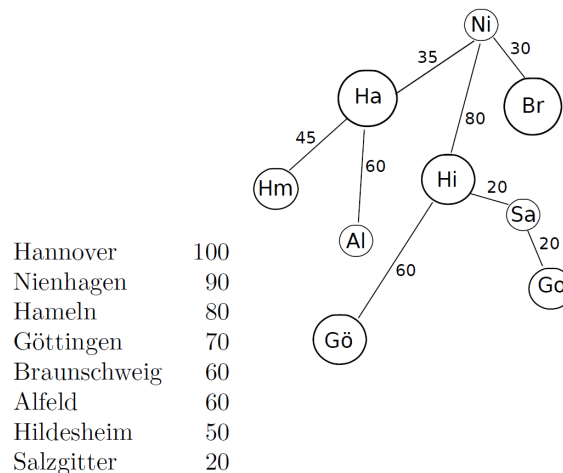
Ni
35
30
Ha
Br
80
45
60
Hm
Hi
20
Sa
Al
20
60
Go
Gö

| Hannover | 100 |
|---|---|
| Nienhagen | 90 |
| Hameln | 80 |
| Göttingen | 70 |
| Braunschweig | 60 |
| Alfeld | 60 |
| Hildesheim | 50 |
| Salzgitter | 20 |